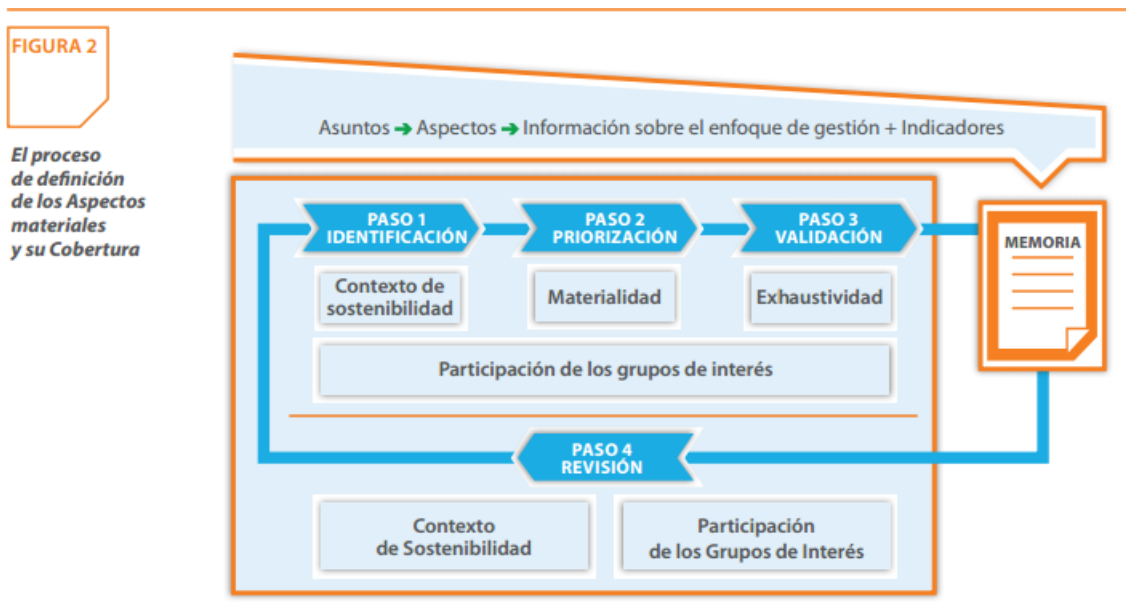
FIGURA 2

El proceso de definición de los Aspectos materiales y su Cobertura

Asuntos ➔ Aspectos ➔ Información sobre el enfoque de gestión + Indicadores

PASO 1
IDENTIFICACIÓN

PASO 2
PRIORIZACIÓN

PASO 3
VALIDACIÓN

MEMORIA

Contexto de sostenibilidad

Materialidad

Exhaustividad

Participación de los grupos de interés

PASO 4
REVISIÓN

Contexto de Sostenibilidad

Participación de los Grupos de Interés